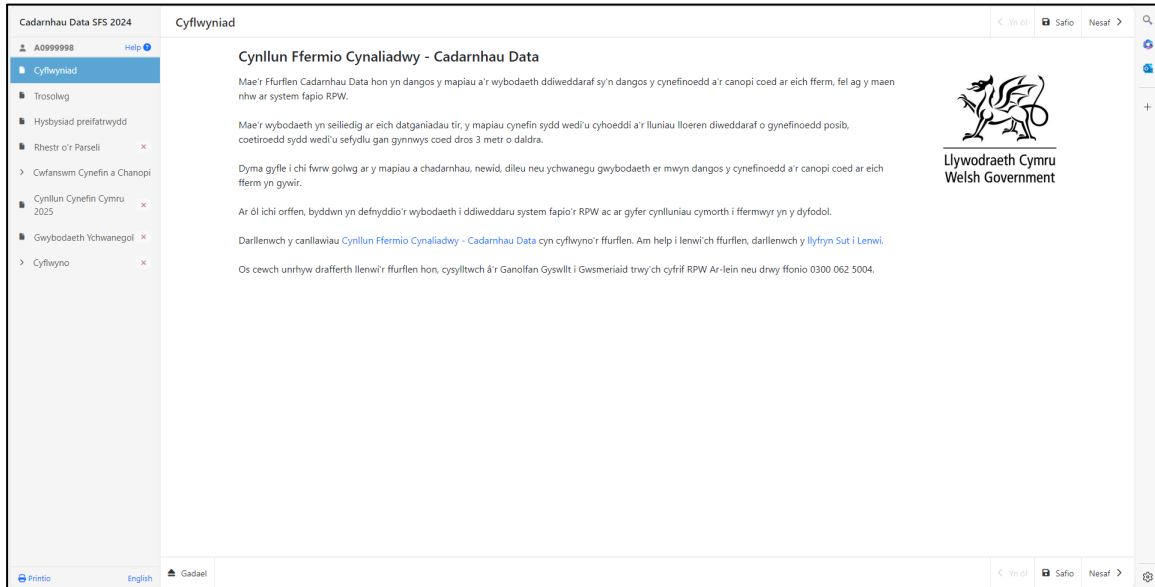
Cadarnhau Data SFS 2024

A0999998 Help

Cyflwyniad

Trosolwg

Hysbysiad preifatrwydd

Rhestr o'r Parseli ×

Cwfanswm Cynefin a Chanopi

Cynllun Cynefin Cymru 2025 ×

Gwybodaeth Ychwanegol ×

Cyflwyno ×

Printio English

Cyflwyniad

< Yn ôl Safio Nesaf >

Cynllun Ffermio Cynaliadwy - Cadarnhau Data

Mae'r Ffurflen Cadarnhau Data hon yn dangos y mapiau a'r wybodaeth ddiweddaraf sy'n dangos y cynefinoedd a'r canopi coed ar eich fferm, fel ag y maen nhw ar system fapio RPW.

Mae'r wybodaeth yn seiliedig ar eich datganiadau tir, y mapiau cynefin sydd wedi'u cyhoeddi a'r lluniau lloeren diweddaraf o gynefinoedd posib, coetiroedd sydd wedi'u sefydlu gan gynnwys coed dros 3 metr o daldra.

Dyma gyfle i chi fwrw golwg ar y mapiau a chadarnhau, newid, dileu neu ychwanegu gwybodaeth er mwyn dangos y cynefinoedd a'r canopi coed ar eich fferm yn gywir.

Ar ôl ichi orffen, byddwn yn defnyddio'r wybodaeth i ddiweddaru system fapio'r RPW ac ar gyfer cynlluniau cymorth i ffermwyr yn y dyfodol.

Darllenwch y canllawiau Cynllun Ffermio Cynaliadwy - Cadarnhau Data cyn cyflwyno'r ffurflen. Am help i lenwi'ch ffurflen, darllenwch y llyfryn Sut i Lenwi.

Os cewch unrhyw drafferth llenwi'r ffurflen hon, cysylltwch â'r Ganolfan Gyswllt i Gwsmeriaid trwy'ch cyfrif RPW Ar-lein neu drwy ffonio 0300 062 5004.

Llywodraeth Cymru
Welsh Government

Gadael

< Yn ôl Safio Nesaf >